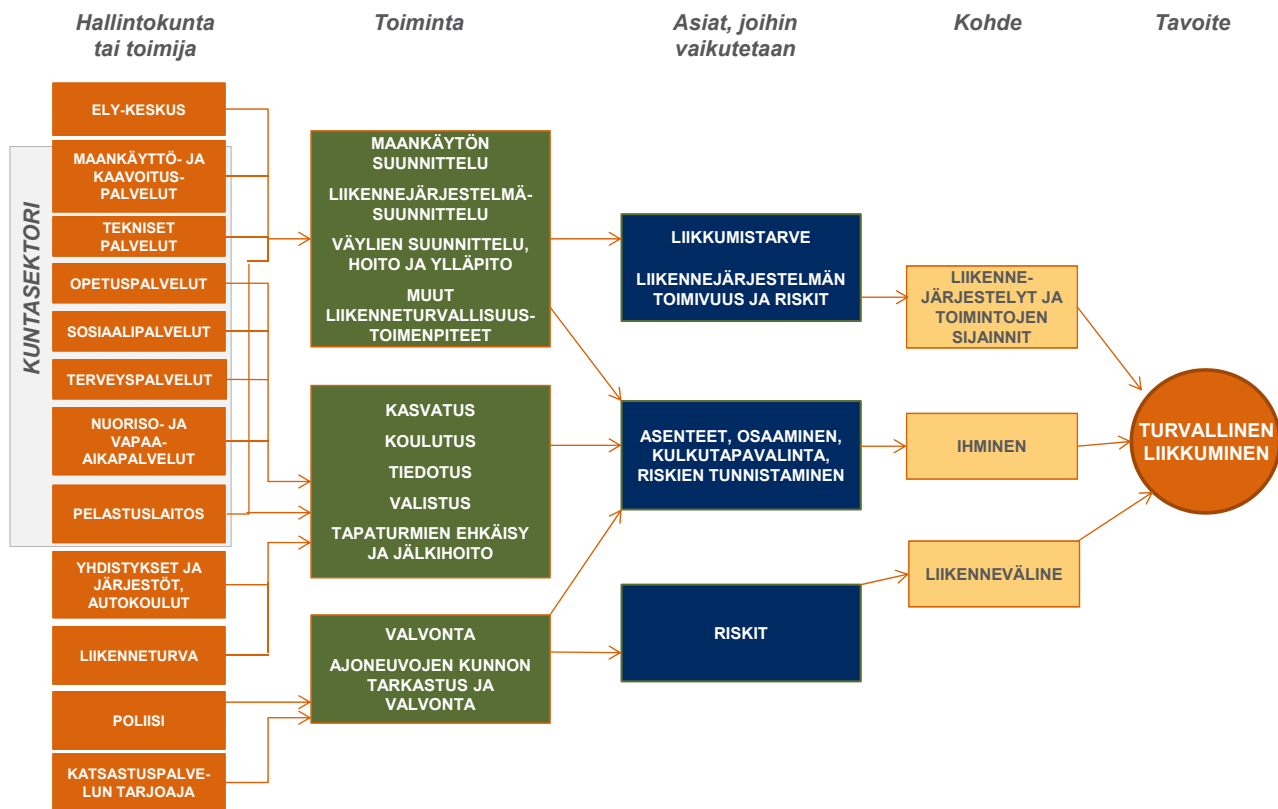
Hallintokunta tai toimija

Toiminta

Asiat, joihin vaikutetaan

Kohde

Tavoite

KUNTASEKTORI

ELY-KESKUS

MAANKÄYTTÖ- JA KAAVOITUSPALVELUT

TEKNISET PALVELUT

OPETUSPALVELUT

SOSIAALIPALVELUT

TERVEYSPALVELUT

NUORISO- JA VAPAA-AIKAPALVELUT

PELASTUSLAITOS

YHDISTYKSET JA JÄRJESTÖT, AUTOKOULUT

LIIKENNETURVA

POLIISI

KATSASTUSPALVELUN TARJOAJA

MAANKÄYTÖN SUUNNITTELU

LIIKENNEJÄRJESTELMÄSUUNNITTELU

VÄYLIEN SUUNNITTELU, HOITO JA YLLÄPITO

MUUT LIIKENNETURVALLISUUSTOIMENPITEET

KASVATUS

KOULUTUS

TIEDOTUS

VALISTUS

TAPATURMIEN EHKÄISY JA JÄLKIHOITO

VALVONTA

AJONEUVOJEN KUNNON TARKASTUS JA VALVONTA

LIIKKUMISTARVE

LIIKENNEJÄRJESTELMÄN TOIMIVUUS JA RISKIT

ASENTEET, OSAAMINEN, KULKUTAPAVALINTA, RISKIEN TUNNISTAMINEN

RISKIT

LIIKENNEJÄRJESTELYT JA TOIMINTOJEN SIJAINNIT

IHMINEN

LIIKENNEVÄLINE

TURVALLINEN LIIKKUMINEN